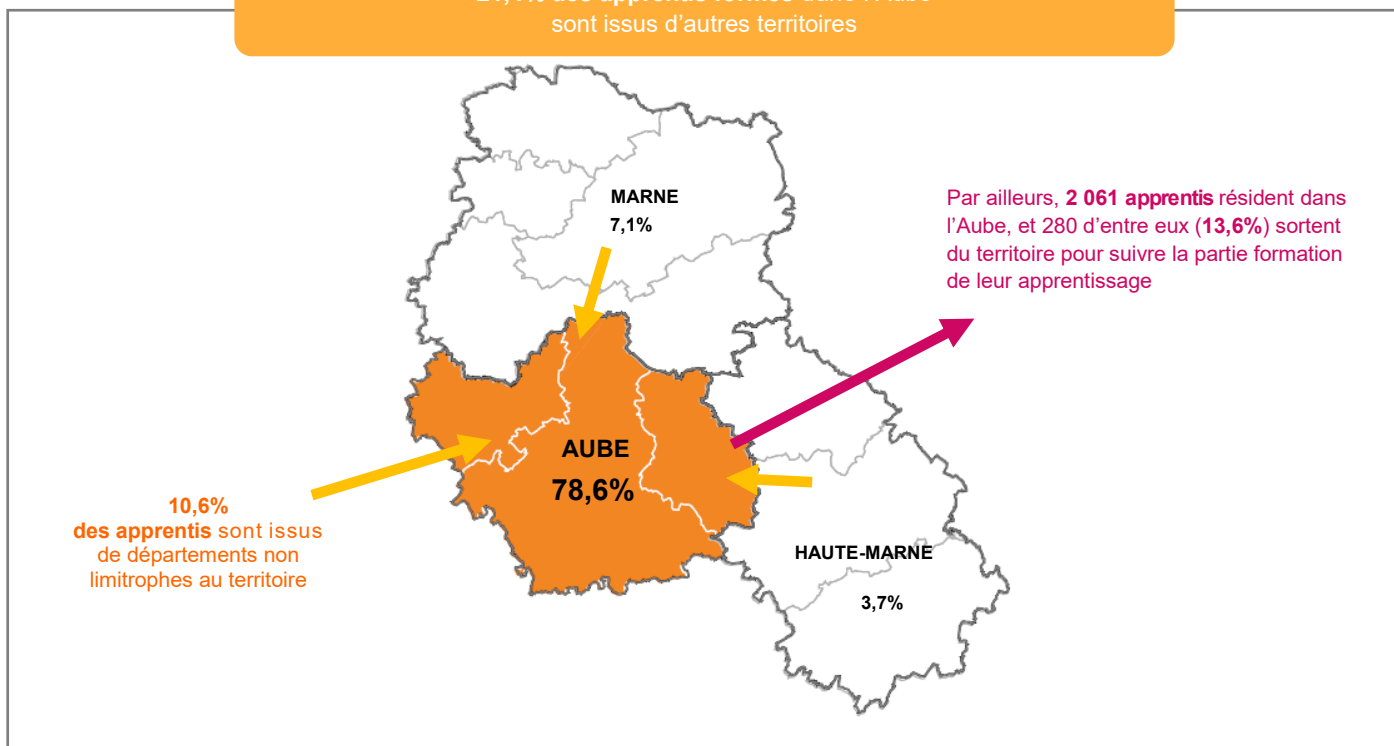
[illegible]
sont issus d'autres territoires

MARNE
7,1%

Par ailleurs, **2 061 apprentis** résident dans l'Aube, et 280 d'entre eux (**13,6%**) sortent du territoire pour suivre la partie formation de leur apprentissage

AUBE
78,6%

**10,6%**
**des apprentis** sont issus de départements non limitrophes au territoire

HAUTE-MARNE
3,7%